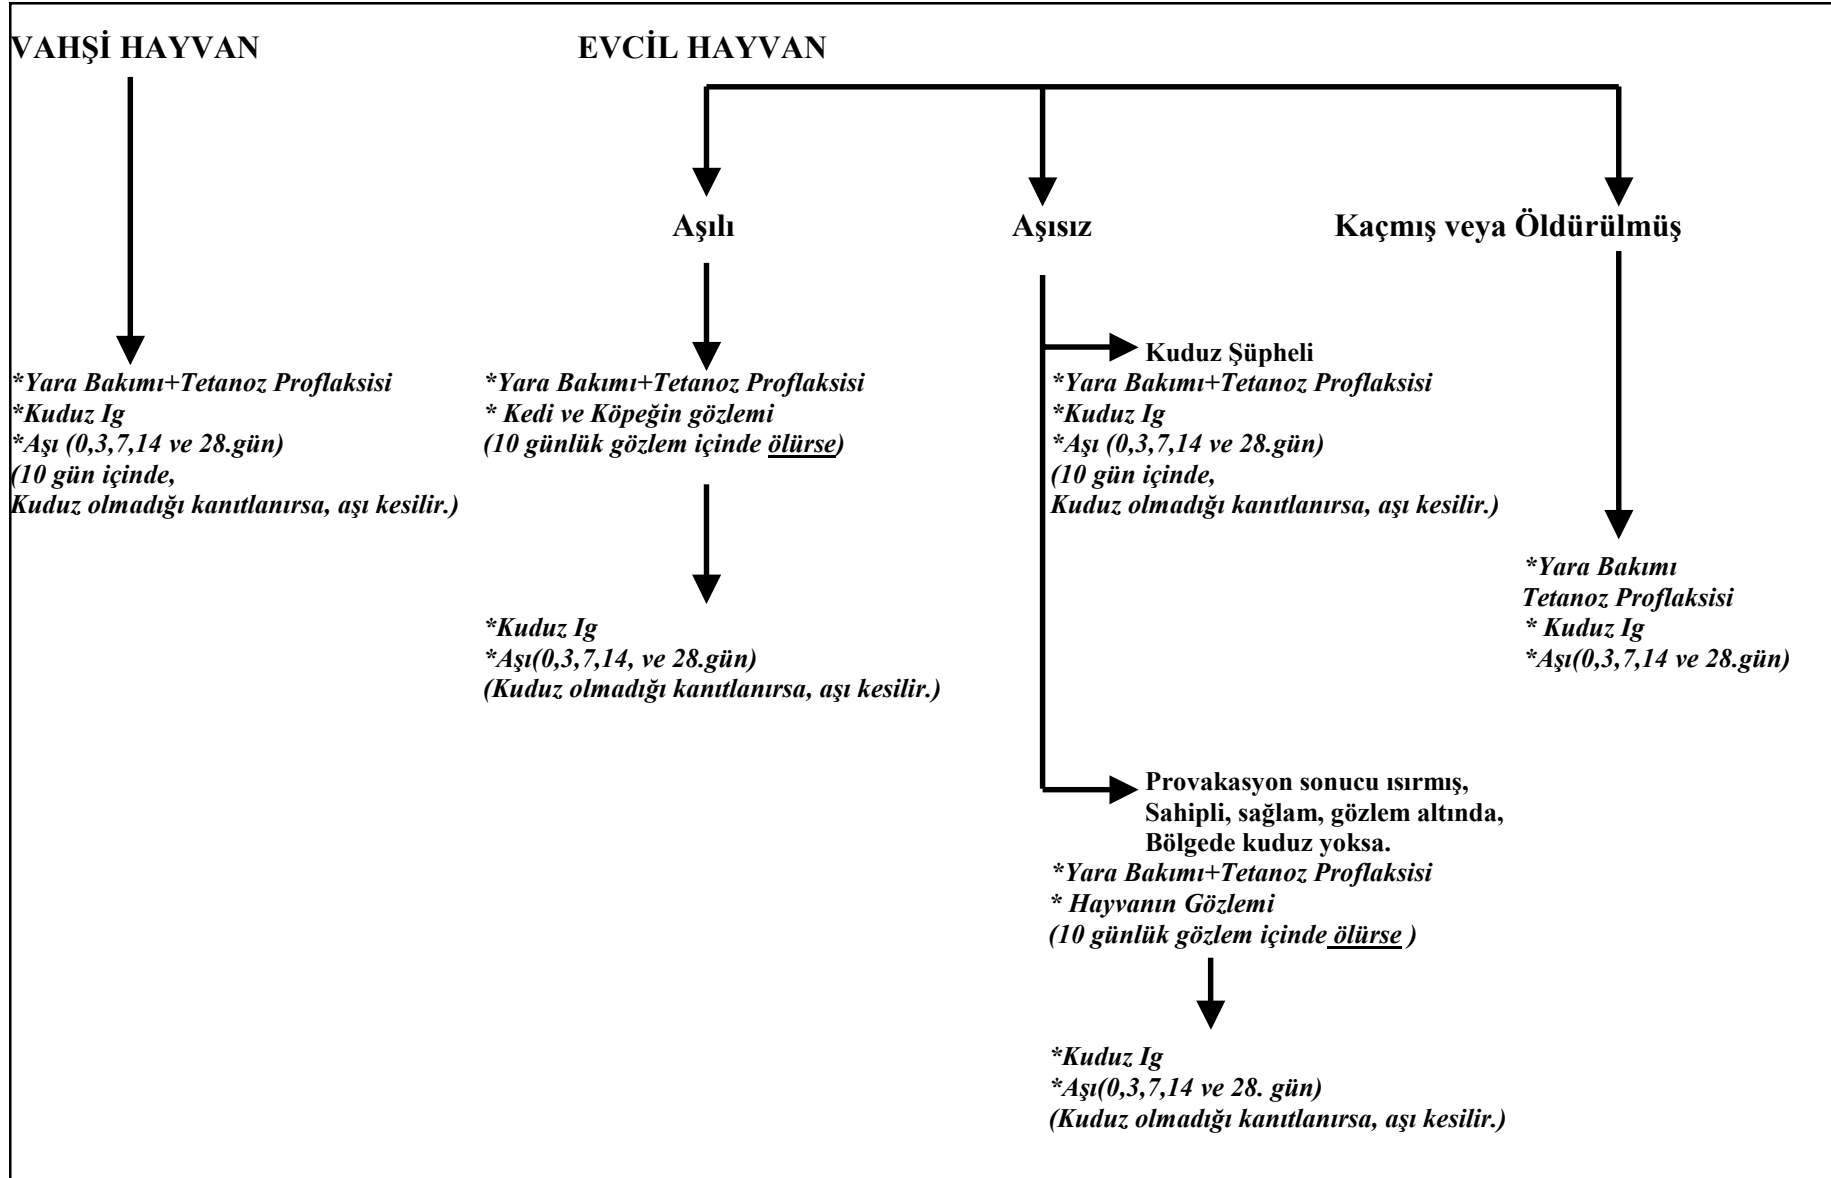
VAHŞİ HAYVAN

*Yara Bakımı+Tetanoz Proflaksisi
*Kuduz Ig
*Aşı (0,3,7,14 ve 28.gün)
(10 gün içinde,
Kuduz olmadığı kanıtlanırsa, aşı kesilir.)

EVCİL HAYVAN

Aşılı

*Yara Bakımı+Tetanoz Proflaksisi
* Kedi ve Köpeğin gözlemi
(10 günlük gözlem içinde ölürse)

*Kuduz Ig
*Aşı(0,3,7,14, ve 28.gün)
(Kuduz olmadığı kanıtlanırsa, aşı kesilir.)

Aşısız

Kuduz Şüpheli
*Yara Bakımı+Tetanoz Proflaksisi
*Kuduz Ig
*Aşı (0,3,7,14 ve 28.gün)
(10 gün içinde,
Kuduz olmadığı kanıtlanırsa, aşı kesilir.)

Provakasyon sonucu ısırmış,
Sahipli, sağlam, gözlem altında,
Bölgede kuduz yoksa.
*Yara Bakımı+Tetanoz Proflaksisi
* Hayvanın Gözlemi
(10 günlük gözlem içinde ölürse )

*Kuduz Ig
*Aşı(0,3,7,14 ve 28. gün)
(Kuduz olmadığı kanıtlanırsa, aşı kesilir.)

Kaçmış veya Öldürülmüş

*Yara Bakımı
Tetanoz Proflaksisi
* Kuduz Ig
*Aşı(0,3,7,14 ve 28.gün)